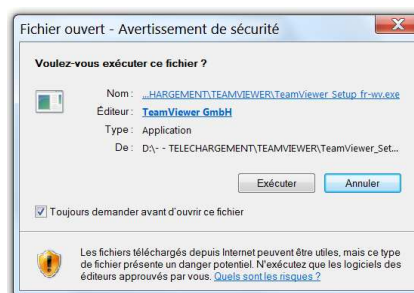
Fichier ouvert - Avertissement de sécurité

Voulez-vous exécuter ce fichier ?

Nom : ...HARGEMENT\TEAMVIEWER\TeamViewer Setup fr-wv.exe
Éditeur : TeamViewer GmbH
Type : Application
De : D:\- - TELECHARGEMENT\TEAMVIEWER\TeamViewer_Set...

Exécuter
Annuler

Toujours demander avant d'ouvrir ce fichier

Les fichiers téléchargés depuis Internet peuvent être utiles, mais ce type de fichier présente un danger potentiel. N'exécutez que les logiciels des éditeurs approuvés par vous. Quels sont les risques ?